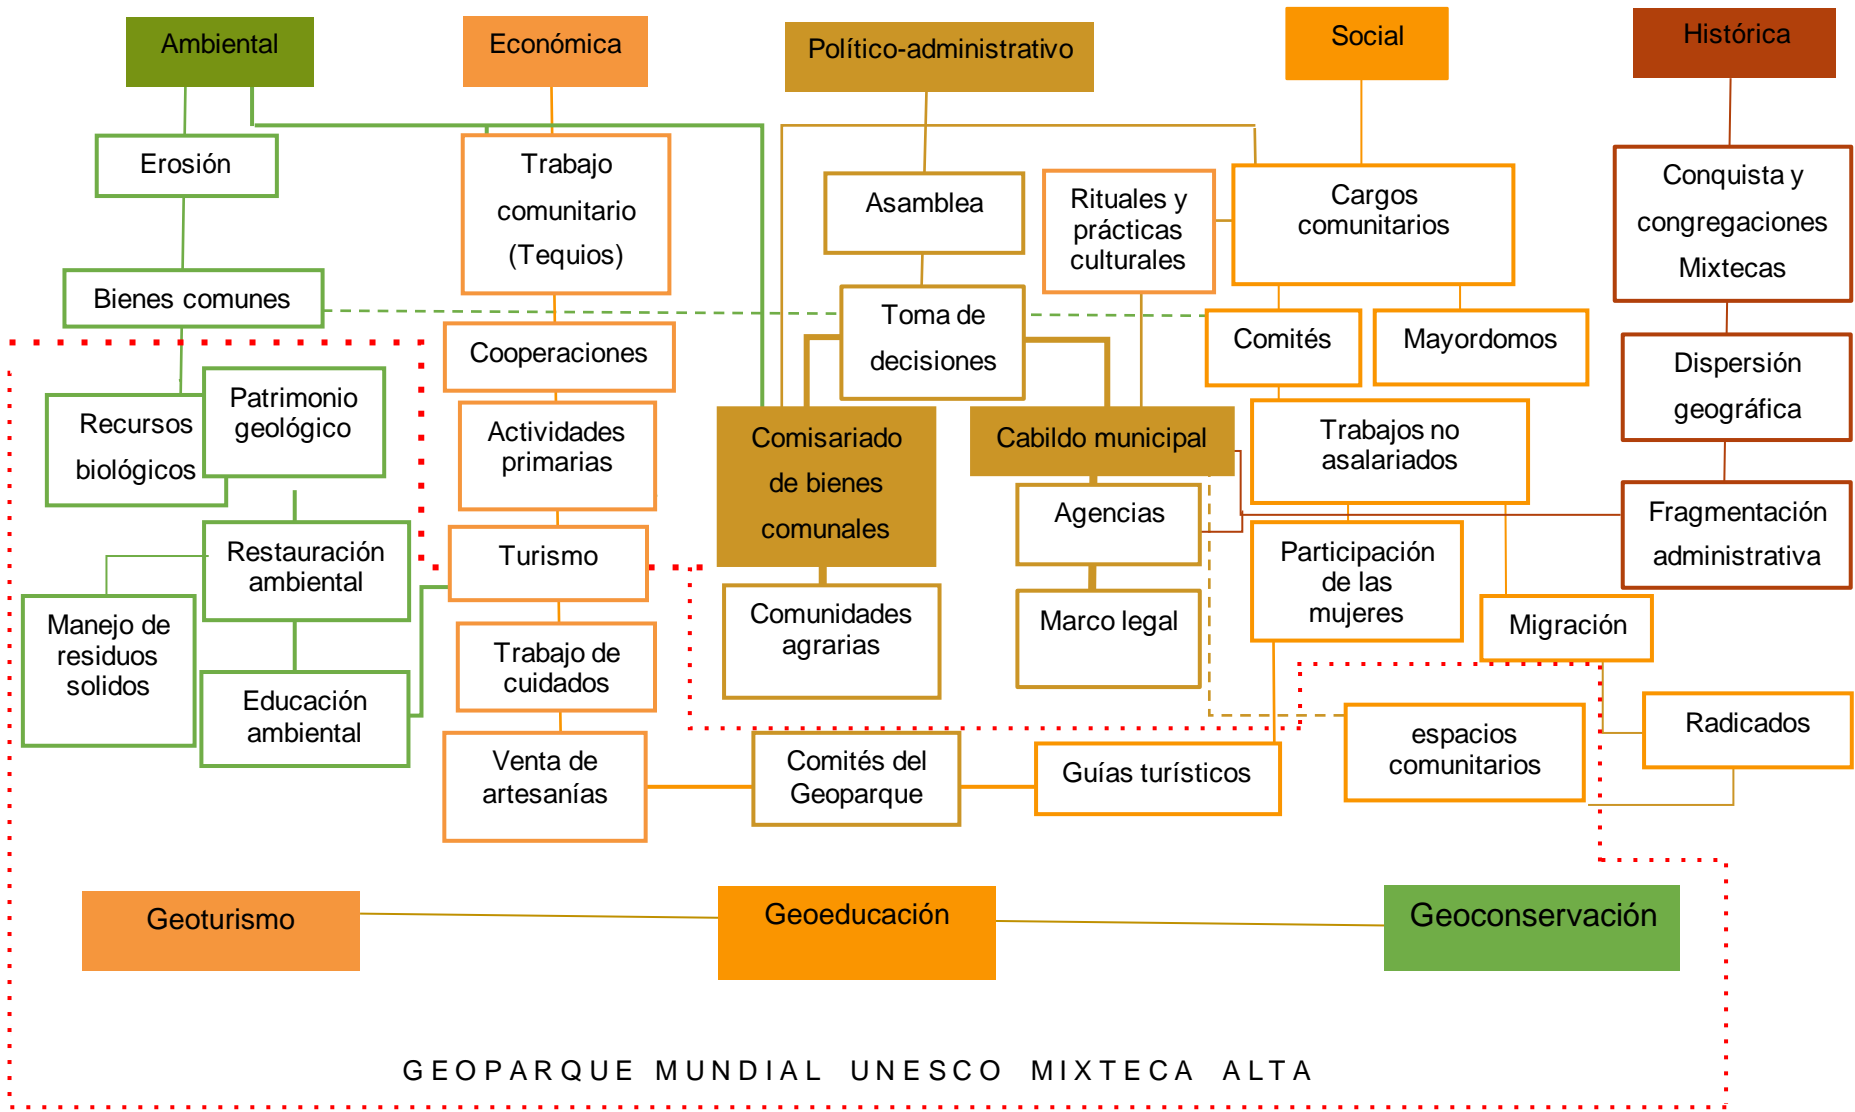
Ambiental

Económica

Político-administrativo

Social

Histórica

Erosión

Trabajo comunitario (Tequios)

Asamblea

Rituales y prácticas culturales

Cargos comunitarios

Conquista y congregaciones Mixtecas

Bienes comunes

Toma de decisiones

Cooperaciones

Comités

Mayordomos

Dispersión geográfica

Recursos biológicos

Patrimonio geológico

Actividades primarias

Comisariado de bienes comunales

Cabildo municipal

Trabajos no asalariados

Fragmentación administrativa

Restauración ambiental

Turismo

Agencias

Participación de las mujeres

Manejo de residuos solidos

Comunidades agrarias

Marco legal

Migración

Educación ambiental

Trabajo de cuidados

Radicados

espacios comunitarios

Venta de artesanías

Comités del Geoparque

Guías turísticos

Geoturismo

Geoeducación

Geoconservación

GEOPARQUE MUNDIAL UNESCO MIXTECA ALTA